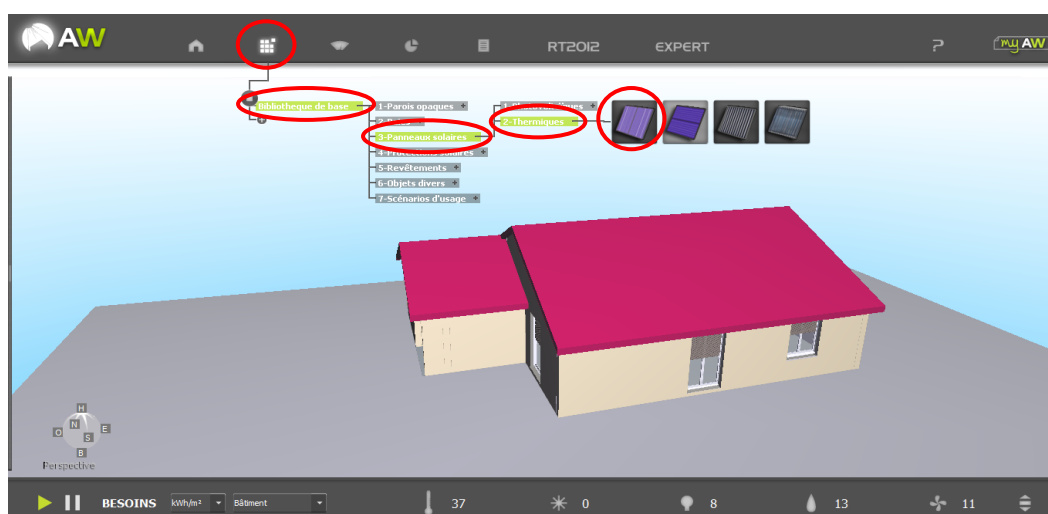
AW

RT2012

EXPERT

?

myAW

Bibliotheque de base

1-Parois opaques +

2-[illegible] +

3-Panneaux solaires

4-Protections solaires +

5-Revêtements +

6-Objets divers +

7-Scénarios d'usage +

1-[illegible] +

2-Thermiques

H
O N E
B S

Perspective

BESOINS kWh/m² Bâtiment 37 0 8 13 11